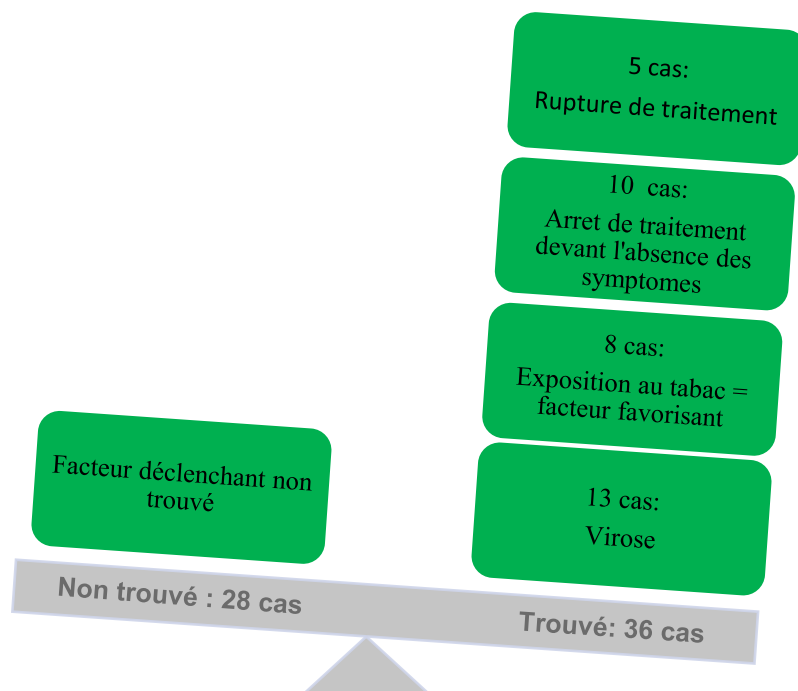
5 cas:
Rupture de traitement

10 cas:
Arret de traitement devant l'absence des symptomes

8 cas:
Exposition au tabac = facteur favorisant

13 cas:
Virose

Facteur déclenchant non trouvé

Non trouvé : 28 cas

Trouvé: 36 cas